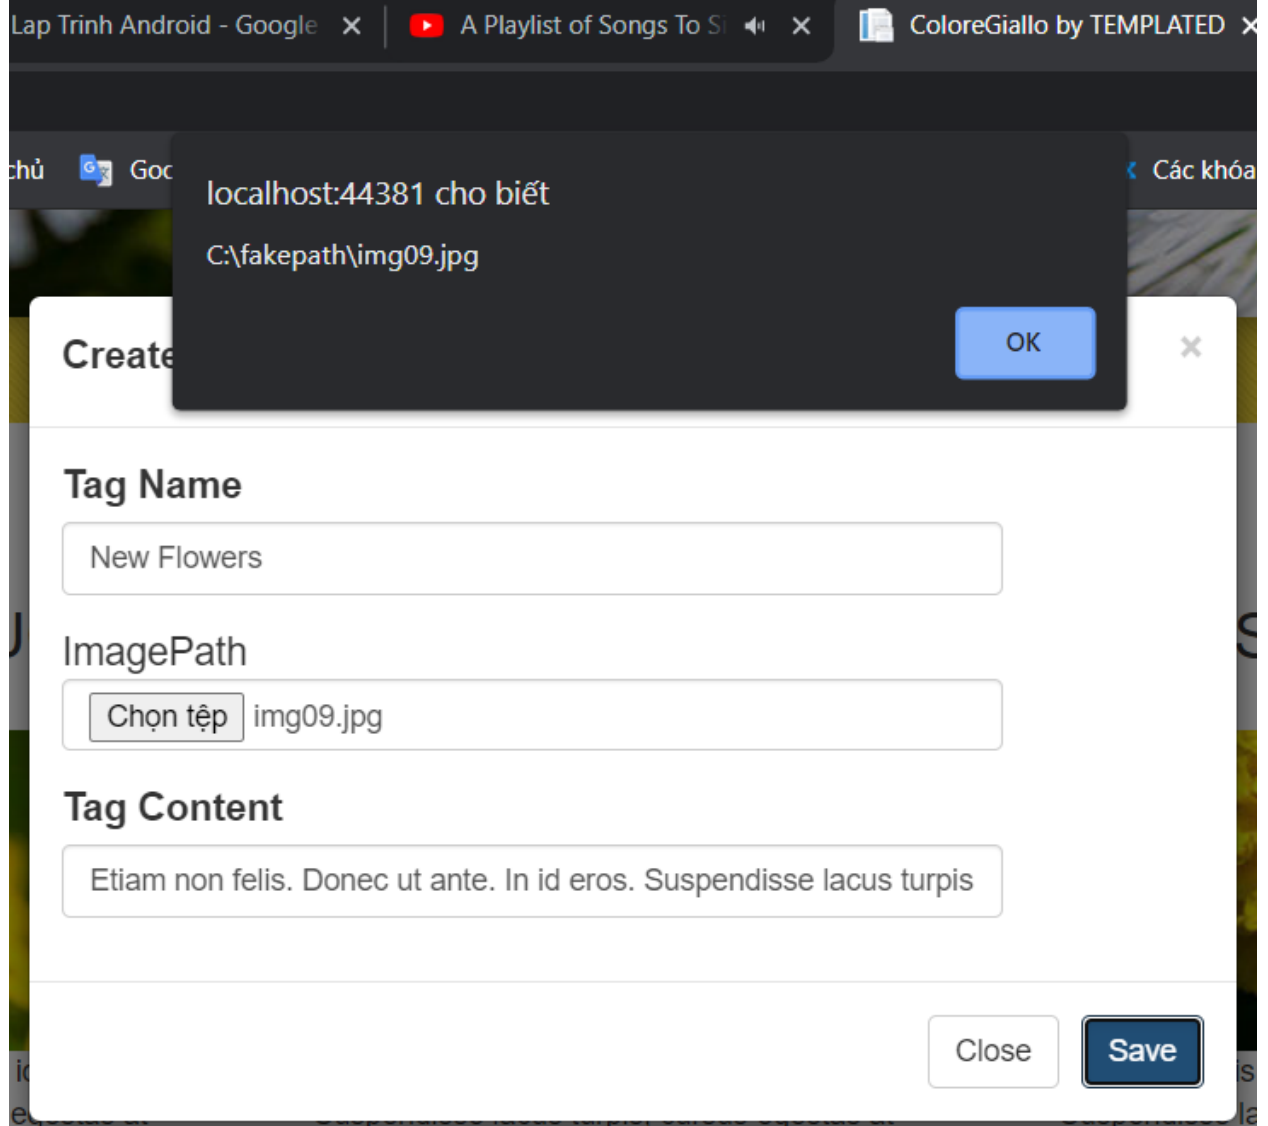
Lap Trinh Android - Google ✕ | A Playlist of Songs To S ✕ | ColoreGiallo by TEMPLATED ✕

chủ Goo Các khóa

localhost:44381 cho biết

C:\fakepath\img09.jpg

OK

Create ×

Tag Name

New Flowers

ImagePath

Chọn tệp img09.jpg

Tag Content

Etiam non felis. Donec ut ante. In id eros. Suspendisse lacus turpis

Close Save